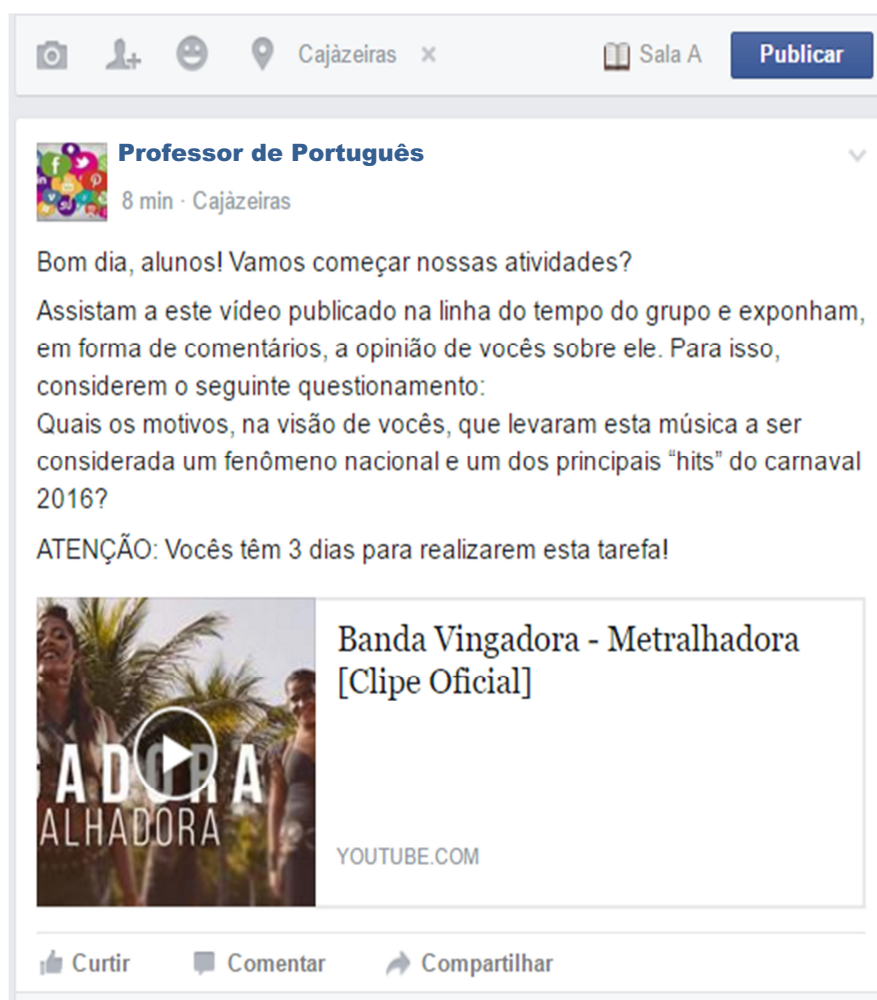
Cajàzeiras ×

Sala A

Publicar

Professor de Português

8 min · Cajàzeiras

Bom dia, alunos! Vamos começar nossas atividades?

Assistam a este vídeo publicado na linha do tempo do grupo e exponham, em forma de comentários, a opinião de vocês sobre ele. Para isso, considerem o seguinte questionamento:
Quais os motivos, na visão de vocês, que levaram esta música a ser considerada um fenômeno nacional e um dos principais "hits" do carnaval 2016?

ATENÇÃO: Vocês têm 3 dias para realizarem esta tarefa!

GADORA
ALHADORA

Banda Vingadora - Metralhadora [Clipe Oficial]

YOUTUBE.COM

Curtir

Comentar

Compartilhar